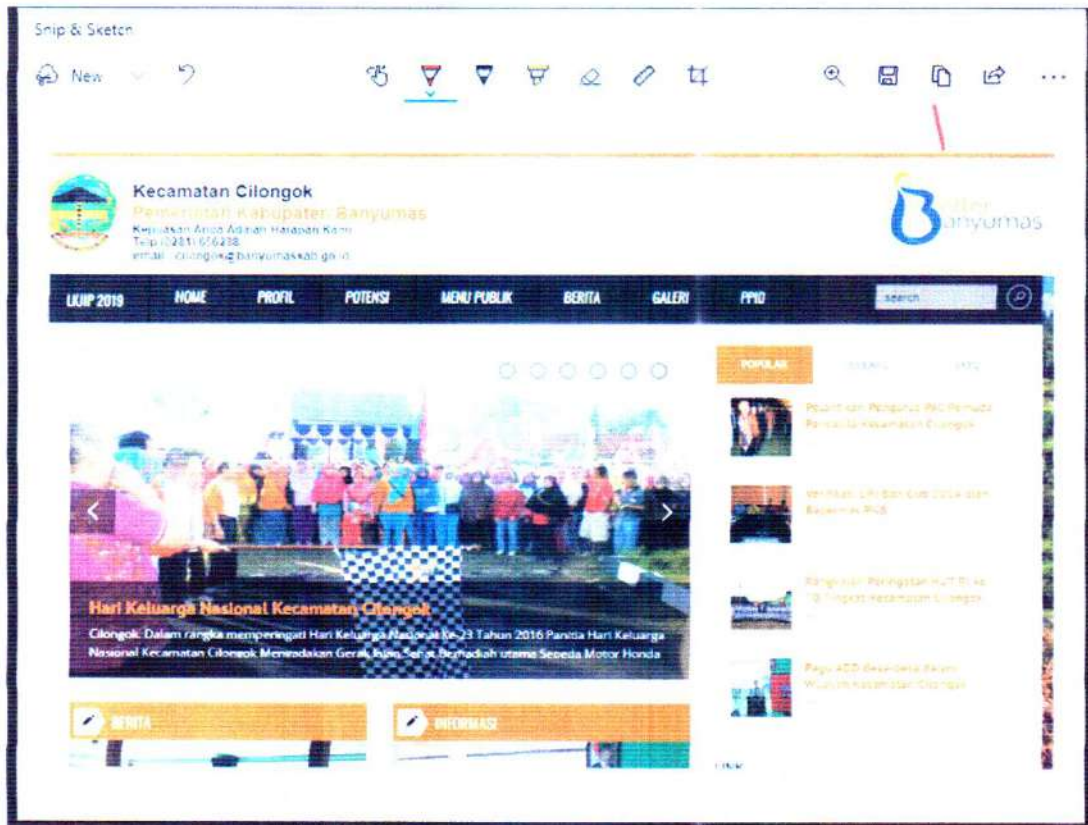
Snip & Sketch

New

Kecamatan Cilongok
Pemerintah Kabupaten Banyumas
Kepuasan Anda Adalah Harapan Kami
Telp (0281) 656288
email : cilongok@banyumaskab.go.id

Banyumas

LKJIP 2019 HOME PROFIL POTENSI MENU PUBLIK BERITA GALERI PPID search

POPULAR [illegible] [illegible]

Pelantikan Pengurus PAC Pemuda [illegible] Kecamatan Cilongok

Verifikasi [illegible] Bansos dan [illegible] PKS

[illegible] Peringatan HUT RI ke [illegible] Tingkat Kecamatan Cilongok

Pagu ADD desa/desa Rekap Wilayah Kecamatan Cilongok

Hari Keluarga Nasional Kecamatan Cilongok

Cilongok: Dalam rangka memperingati Hari Keluarga Nasional ke-23 Tahun 2016 Panitia Hari Keluarga Nasional Kecamatan Cilongok Menyadakan Gerak Jalan Sehat Berhadiah utama Sepeda Motor Honda

BERITA

INFORMASI